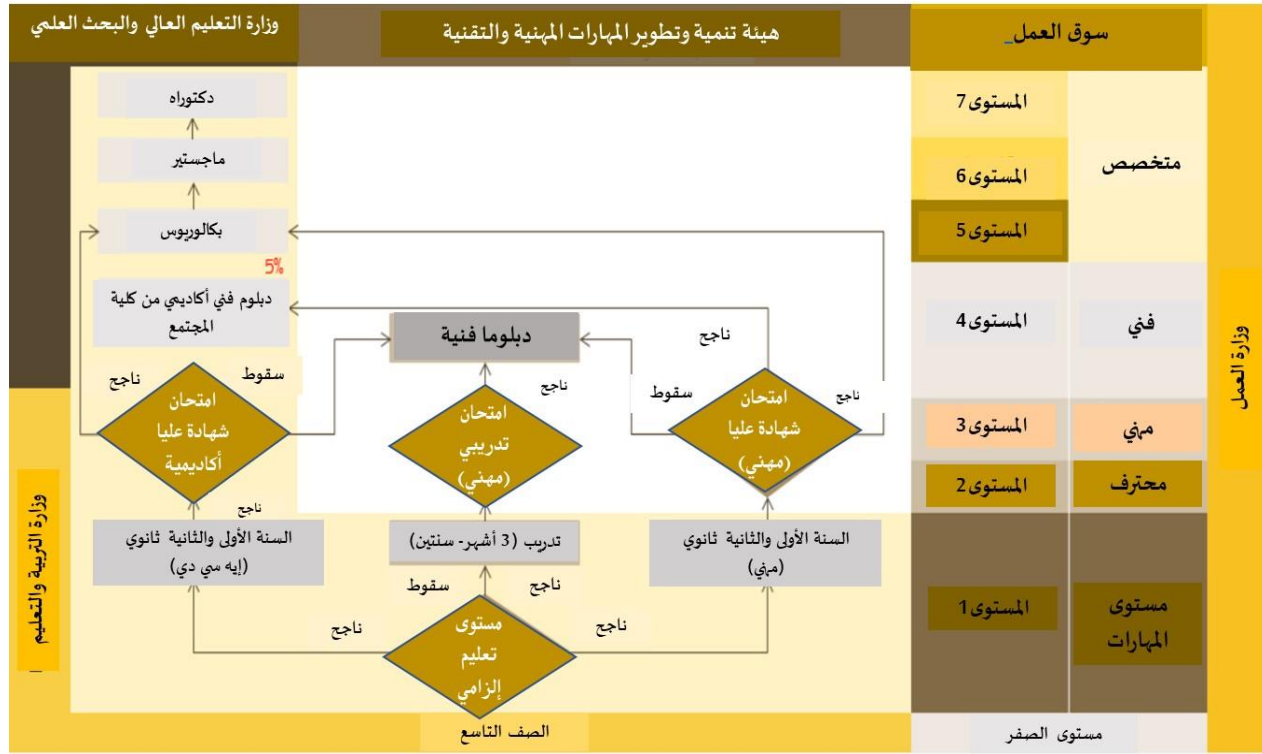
وزارة التعليم العالي والبحث العلمي

هيئة تنمية وتطوير المهارات المهنية والتقنية

سوق العمل

دكتوراه

ماجستير

بكالوريوس

5%

دبلوم فني أكاديمي من كلية المجتمع

دبلوما فنية

ناجح

سقوط

ناجح

امتحان شهادة عليا أكاديمية

ناجح

امتحان تدريبي (مهني)

سقوط

ناجح

امتحان شهادة عليا (مهني)

ناجح

السنة الأولى والثانية ثانوي (إيه سي دي)

تدريب (3 أشهر- سنتين)

السنة الأولى والثانية ثانوي (مهني)

سقوط

ناجح

ناجح

مستوى تعليم إلزامي

ناجح

الصف التاسع

المستوى7

المستوى6

المستوى5

متخصص

المستوى4

فني

المستوى3

مهني

المستوى2

محترف

المستوى1

مستوى المهارات

مستوى الصفر

وزارة العمل

وزارة التربية والتعليم